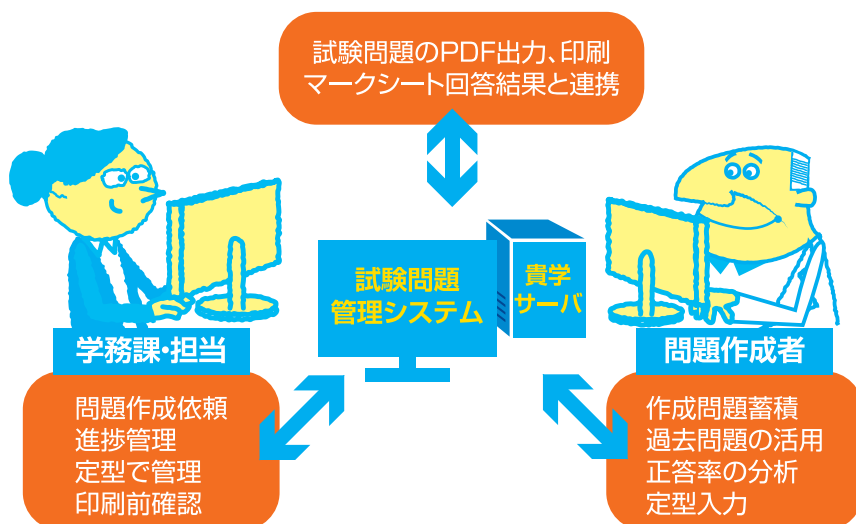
試験問題のPDF出力、印刷
マークシート回答結果と連携

試験問題
管理システム

貴学
サーバ

学務課・担当

問題作成依頼
進捗管理
定型で管理
印刷前確認

問題作成者

作成問題蓄積
過去問題の活用
正答率の分析
定型入力